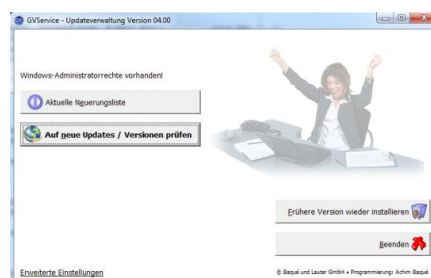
GVService - Updateverwaltung Version 04.00

Windows-Administratorrechte vorhanden!

Aktuelle Neuerungsliste

Auf neue Updates / Versionen prüfen

Frühere Version wieder installieren

Beenden

Erweiterte Einstellungen

© Baqué und Lauter GmbH • Programmierung: Achim Baqué